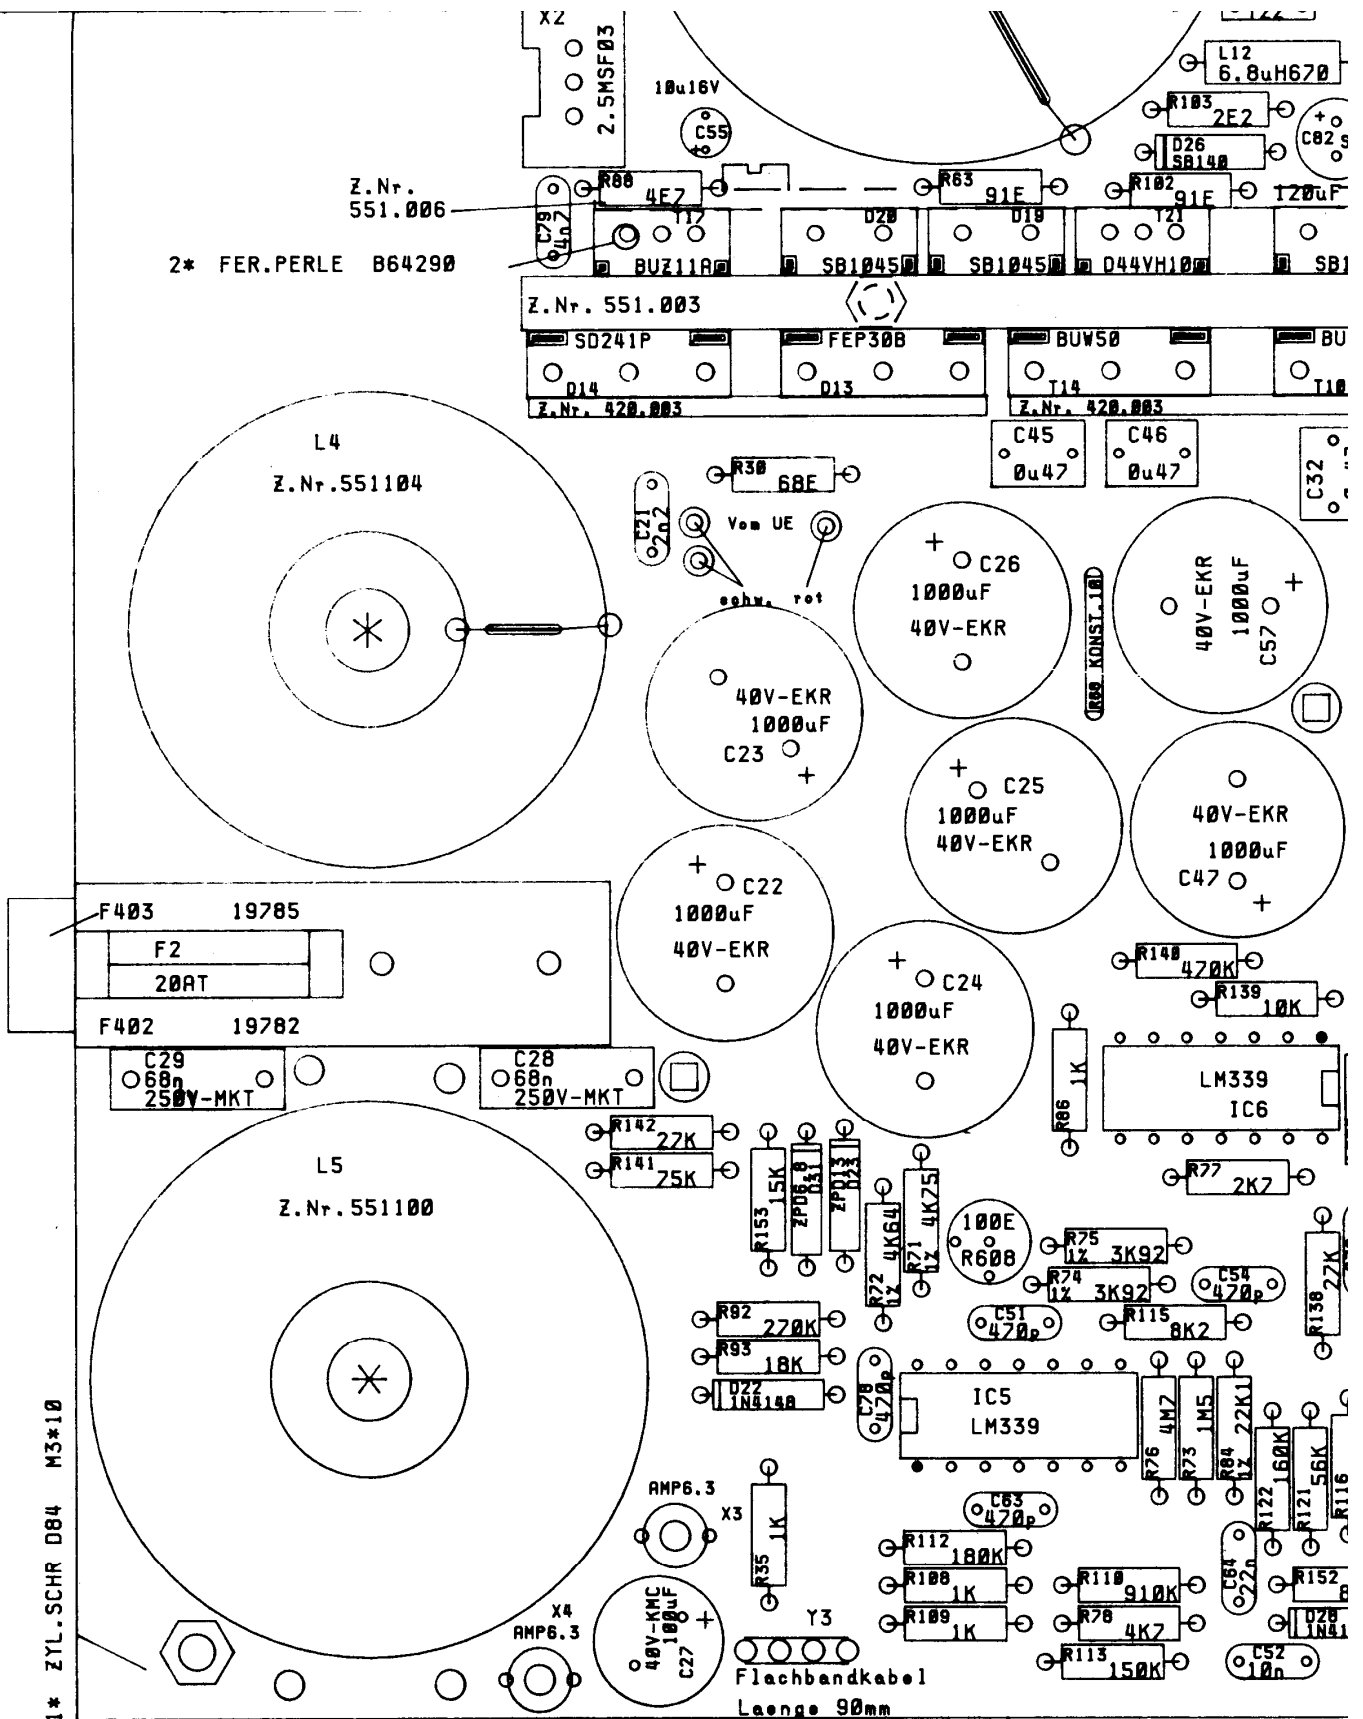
X2
2.5MSF03
10u16V
C55
L12
6.8uH670
R103
2E2
C82
D26
SB140
Z.Nr.
551.006
R80
4E7
R63
91E
R102
91E
120uF
C79
4n7
T17
D20
D19
T21
2* FER.PERLE B64290
BUZ11A
SB1045
SB1045
D44VH10
SB1
Z.Nr. 551.003
SD241P
FEP30B
BUW50
BU
D14
D13
T14
T1
Z.Nr. 420.003
Z.Nr. 420.003
C45
0u47
C46
0u47
C32
L4
Z.Nr.551104
R30
68E
C21
2n2
Vom UE
schw.
rot
C26
1000uF
40V-EKR
R00 KONST.10
40V-EKR
1000uF
C57
40V-EKR
1000uF
C23
C25
1000uF
40V-EKR
40V-EKR
1000uF
C47
C22
1000uF
40V-EKR
F403
19785
F2
20AT
F402
19782
C24
1000uF
40V-EKR
R140
470K
R139
10K
1K
R86
LM339
IC6
C29
68n
250V-MKT
C28
68n
250V-MKT
R142
27K
R141
75K
L5
Z.Nr.551100
R153
15K
ZPD6.8
D31
ZPD13
D23
4K75
R71
1%
4K64
R72
1%
100E
R608
R75
1%
3K92
R74
1%
3K92
C54
470p
R77
2K7
R138
27K
R92
270K
R93
18K
D22
1N4148
C78
470p
C51
470p
R115
8K2
IC5
LM339
4M2
R76
1M5
R73
22K1
R84
1%
160K
R122
56K
R121
R116
AMP6.3
X3
1K
R35
C63
470p
R112
180K
R108
1K
R109
1K
R110
910K
R78
4K7
C64
22n
R152
D20
1N41
X4
AMP6.3
40V-KMC
100uF
C27
Y3
R113
150K
C52
10n
Flachbandkabel
Laenge 90mm
1* ZYL.SCHR D84 M3*10